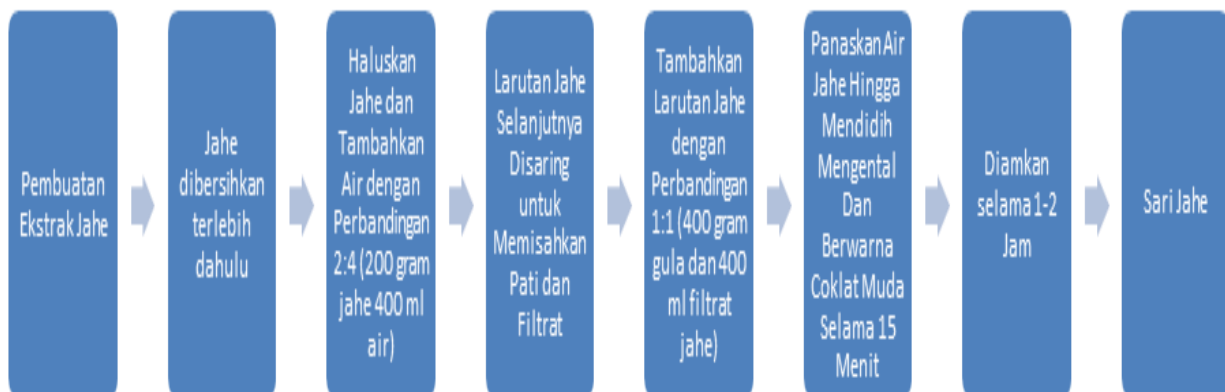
Pembuatan Ekstrak Jahe

Jahe dibersihkan terlebih dahulu

Haluskan Jahe dan Tambahkan Air dengan Perbandingan 2:4 (200 gram jahe 400 ml air)

Larutan Jahe Selanjutnya Disaring untuk Memisahkan Pati dan Filtrat

Tambahkan Larutan Jahe dengan Perbandingan 1:1 (400 gram gula dan 400 ml filtrat jahe)

Panaskan Air Jahe Hingga Mendidih Mengental Dan Berwarna Coklat Muda Selama 15 Menit

Diamkan selama 1-2 Jam

Sari Jahe